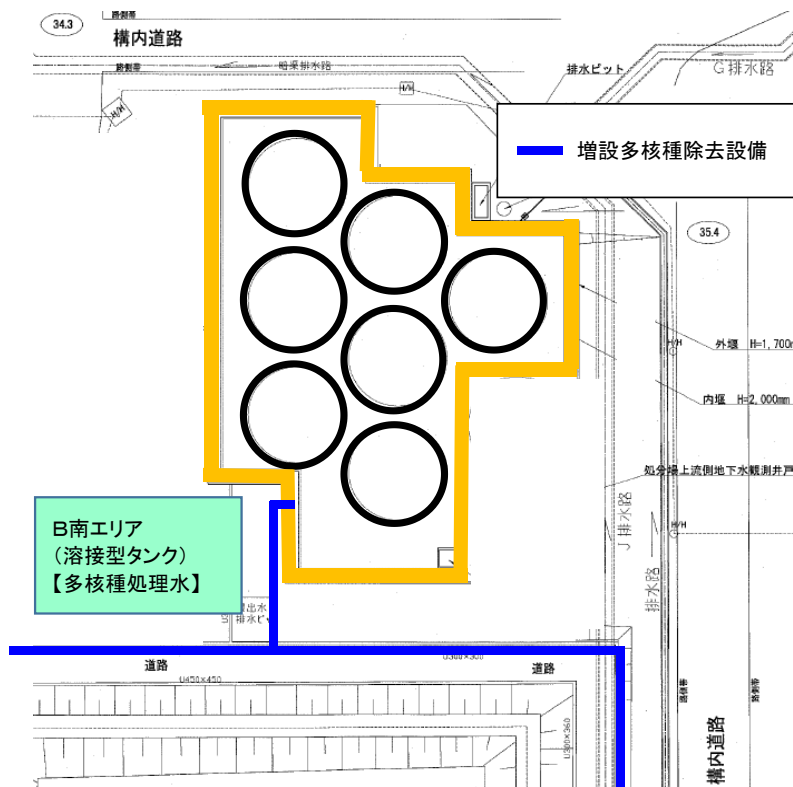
34.3

構内道路

暗渠排水路

排水ピット

G排水路

H/H

増設多核種除去設備

35.4

外堰 H=1,700

内堰 H=2,000mm

処分場上流側地下水観測井戸

J排水路

H/H

B南エリア
（溶接型タンク）
【多核種処理水】

排水ピ

道路

U450×450

U300×300

道路

U300×360

排水路

構内道路